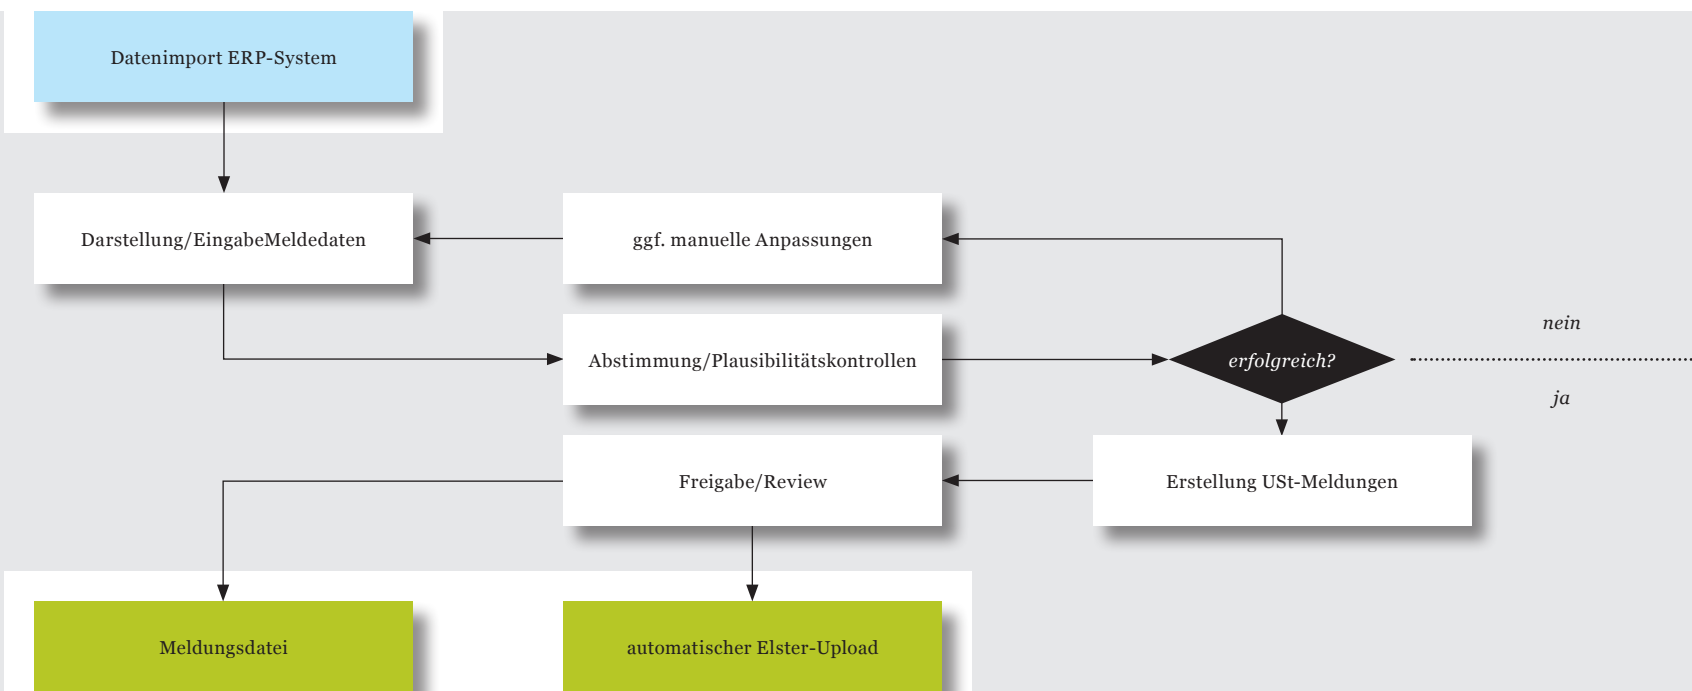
Datenimport ERP-System

Darstellung/EingabeMeldedaten

ggf. manuelle Anpassungen

Abstimmung/Plausibilitätskontrollen

erfolgreich?

nein

ja

Freigabe/Review

Erstellung USt-Meldungen

Meldungsdatei

automatischer Elster-Upload